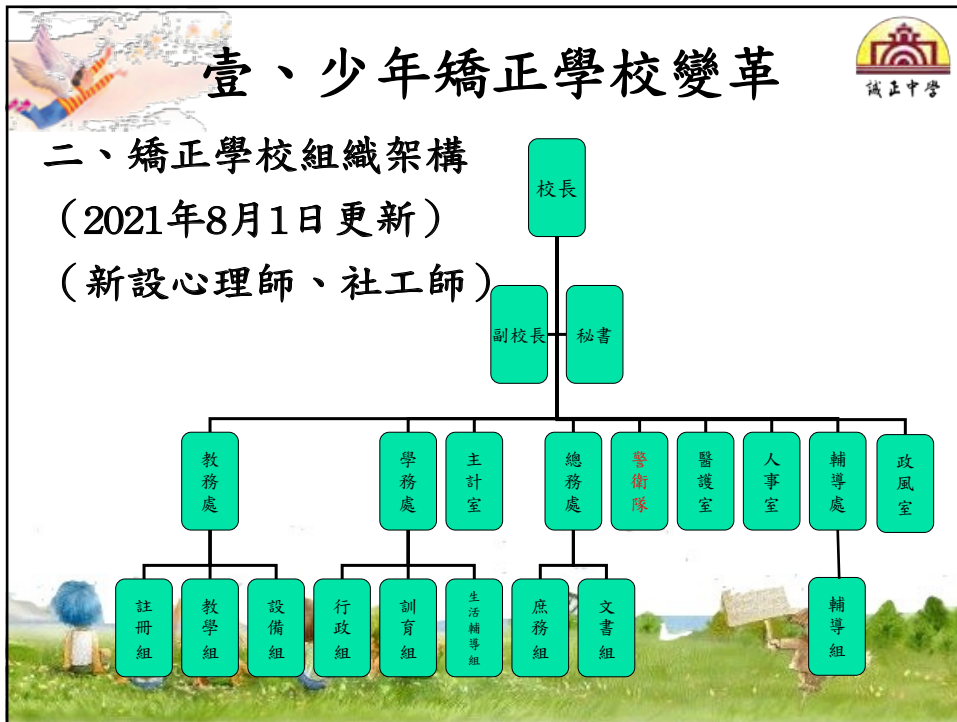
壹、少年矯正學校變革

誠正中學

二、矯正學校組織架構
（2021年8月1日更新）
（新設心理師、社工師）

校長

副校長

秘書

教務處

學務處

主計室

總務處

警衛隊

醫護室

人事室

輔導處

政風室

註冊組

教學組

設備組

行政組

訓育組

生活輔導組

庶務組

文書組

輔導組